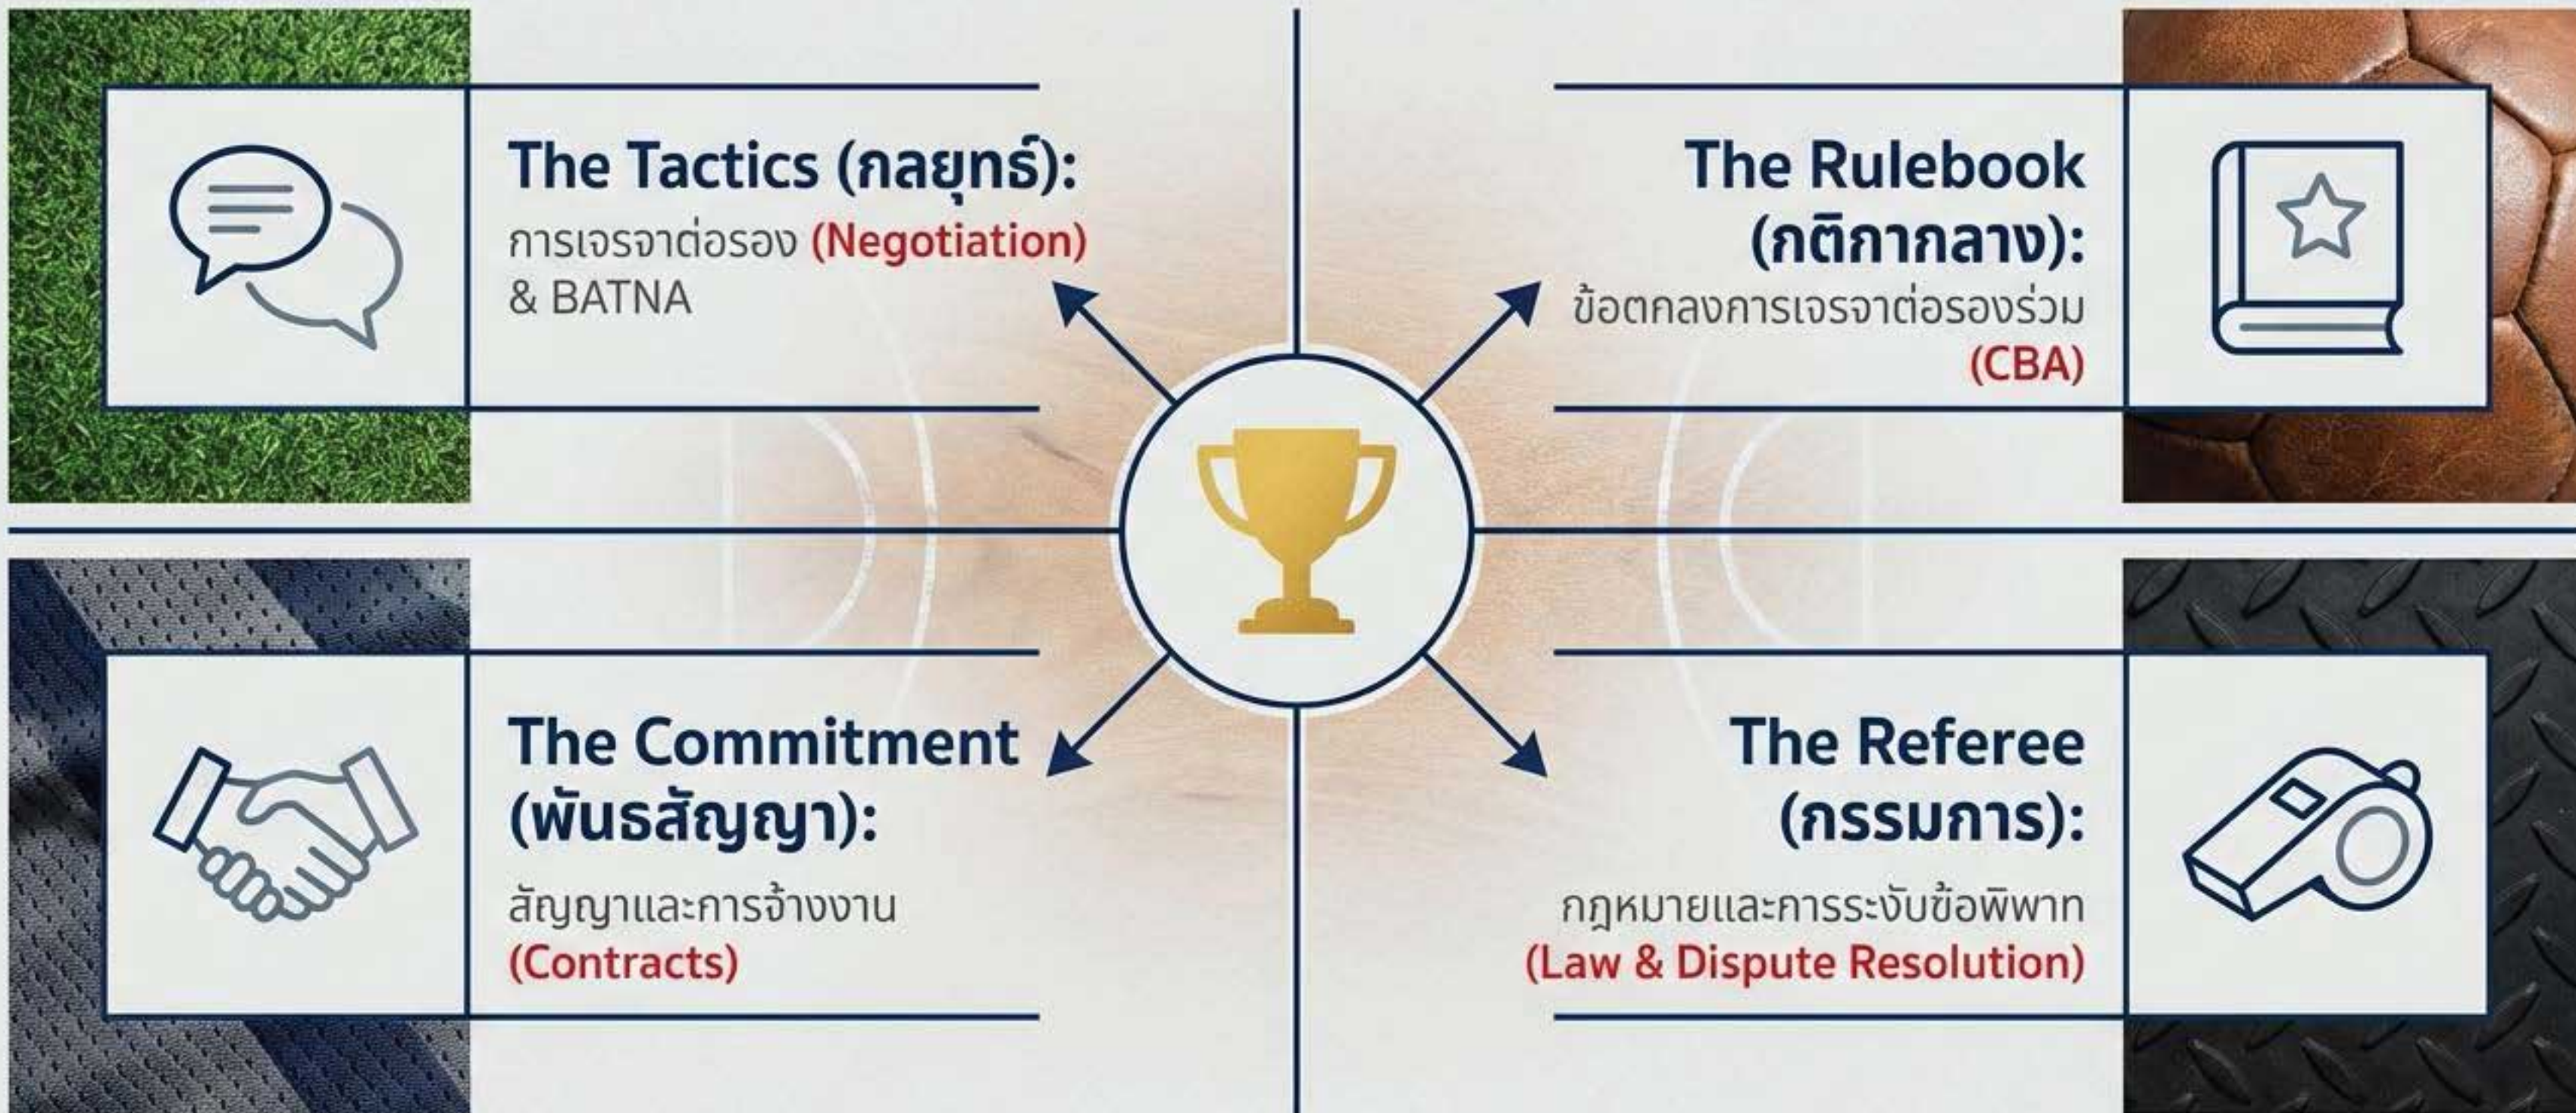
The Tactics (กลยุทธ์):
การเจรจาต่อรอง (Negotiation) & BATNA

The Rulebook (กติกากลาง):
ข้อตกลงการเจรจาต่อรองร่วม (CBA)

The Commitment (พันธสัญญา):
สัญญาและการจ้างงาน (Contracts)

The Referee (กรรมการ):
กฎหมายและการระงับข้อพิพาท (Law & Dispute Resolution)